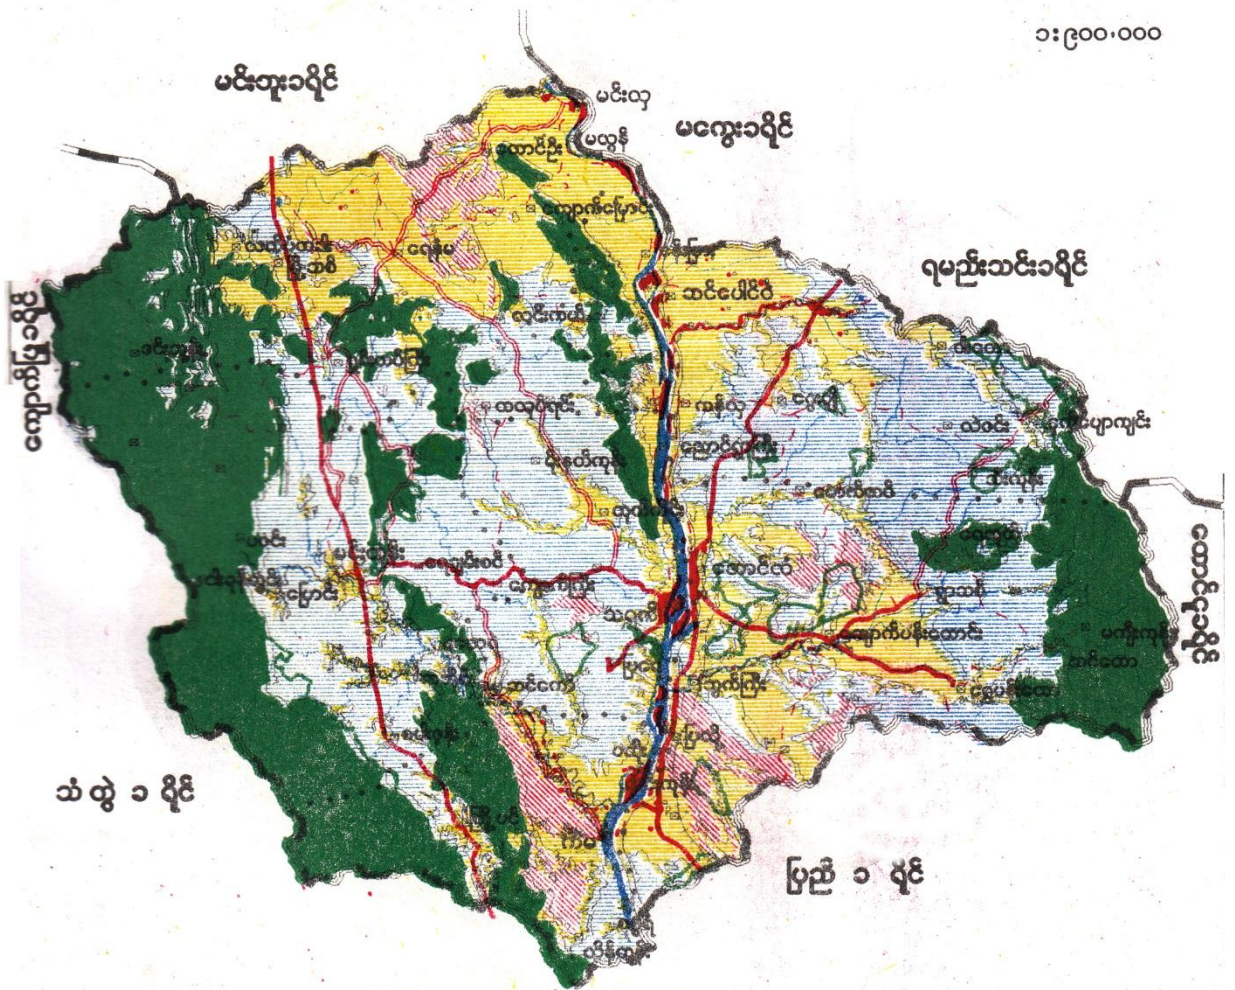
၁း၉၀၀·၀၀၀

မင်းတုန်းခရိုင်

မင်းလှ

မလွန်

မကွေးခရိုင်

ထောင်ဦး

ရမည်းသင်းခရိုင်

ကျောက်ဖြူခရိုင်

ဆင်ပေါင်ဝဲ

လှိုင်ကော်

ထယက်ချောင်း

သံတွဲ ခရိုင်

ပြည် ခရိုင်

သရက်

အောင်လံ

ကျောက်ပန်းတောင်း

ကမ

တောင်ငူခရိုင်

မကျီးကုန်း

ဆင်ပေါင်

သဲကုန်း

ပန်းတောင်းကျင်း

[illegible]